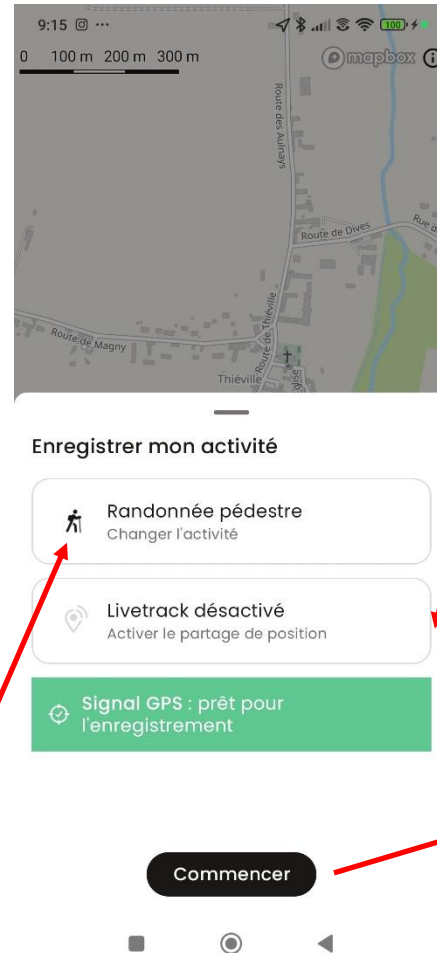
9:15 ⊡ ···

100

0 100 m 200 m 300 m

mapbox

Route des Aulnays

Route de Dives

Rue d

Route de Magny

Route de Thiéville

Thiéville

Enregistrer mon activité

Randonnée pédestre
Changer l'activité

Livetrack désactivé
Activer le partage de position

Signal GPS : prêt pour l'enregistrement

Commencer